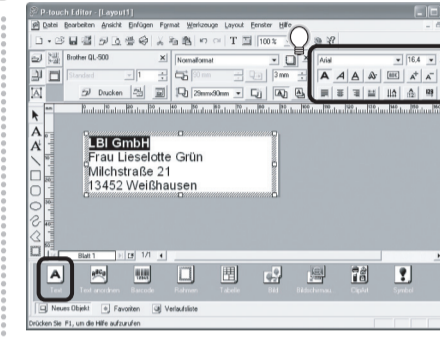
P-touch Editor - [Layout1]
Datei Bearbeiten Ansicht Einfügen Format Werkzeuge Layout Fenster Hilfe
100 %
Brother QL-500
Normalformat
Standard
Arial
16.4
Drucken
29mm
3mm
29mm/90mm
LBI GmbH
Frau Lieselotte Grün
Milchstraße 21
13452 Weißhausen
Blatt 1
1/1
Text
Text anordnen
Barcode
Rahmen
Tabelle
Bild
Bildschirmaus
ClipArt
Symbol
Neues Objekt
Favoriten
Verlaufsliste
Drücken Sie F1, um die Hilfe aufzurufen